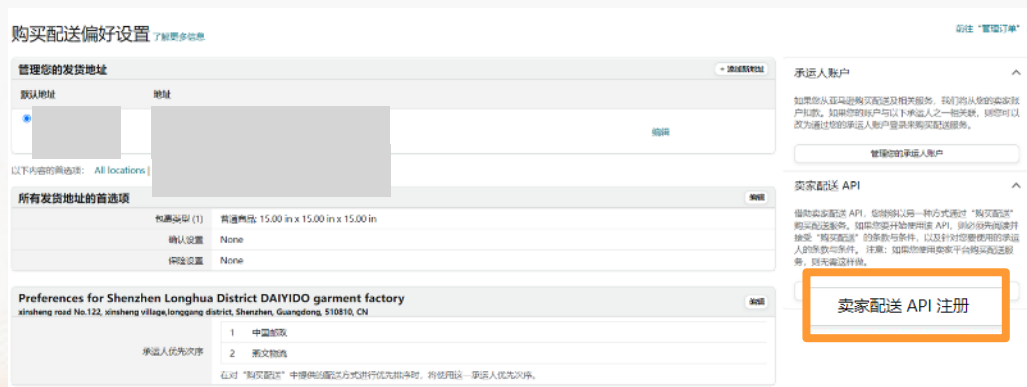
购买配送偏好设置 了解更多信息

前往"管理订单"

管理您的发货地址

+ 添加新地址

默认地址

地址

编辑

以下内容的首选项： All locations |

所有发货地址的首选项

编辑

包裹类型 (1) 普通商品: 15.00 in x 15.00 in x 15.00 in

确认设置 None

保险设置 None

Preferences for Shenzhen Longhua District DAIYIDO garment factory
xinsheng road No.122, xinsheng village,longgang district, Shenzhen, Guangdong, 510810, CN

编辑

承运人优先次序

1 中国邮政

2 燕文物流

在对"购买配送"中提供的配送方式进行优先排序时，将使用这一承运人优先次序。

承运人账户

如果您从亚马逊购买配送及相关服务，我们将从您的卖家账户扣款。如果您的账户与以下承运人之一相关联，则您可以改为通过您的承运人账户登录来购买配送服务。

管理您的承运人账户

卖家配送 API

借助卖家配送 API，您能够以另一种方式通过"购买配送"购买配送服务。如果您要开始使用该 API，则必须先阅读并接受"购买配送"的条款与条件，以及针对您要使用的承运人的条款与条件。注意：如果您使用卖家平台购买配送服务，则无需这样做。

卖家配送 API 注册